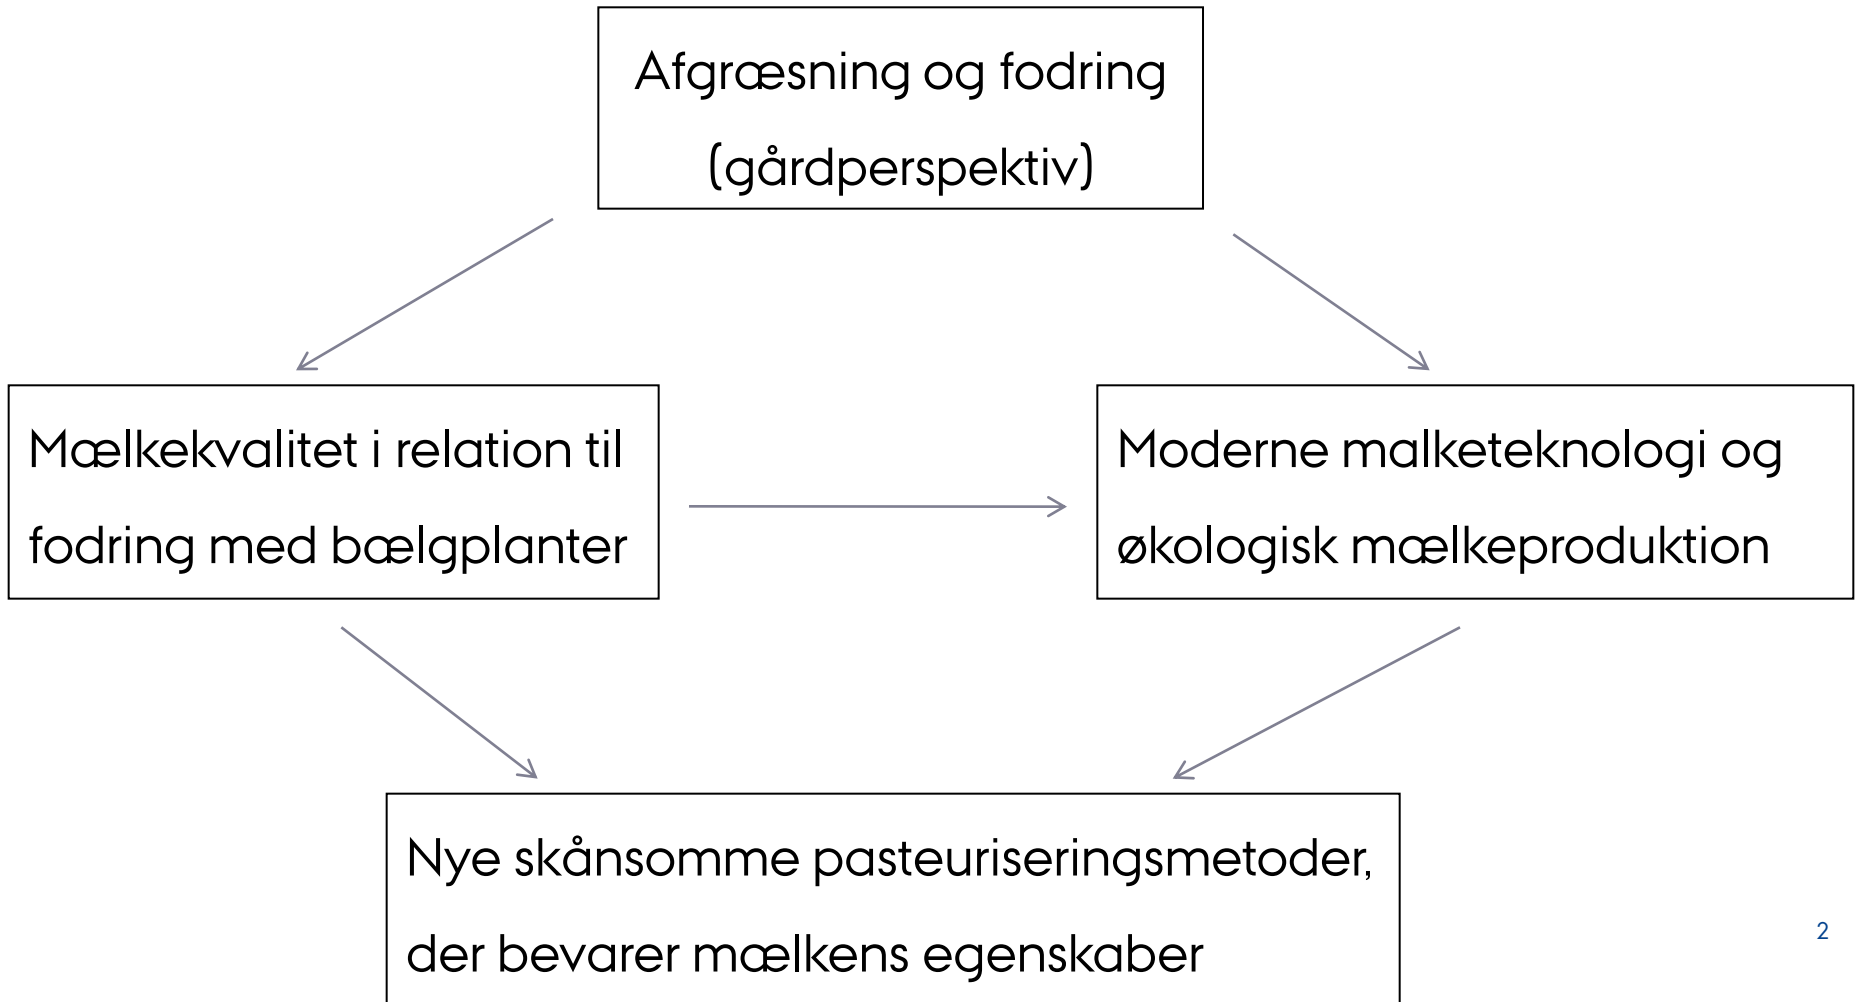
Afgræsning og fodring (gårdperspektiv)

Mælkekvalitet i relation til fodring med bælgplanter

Moderne malketeknologi og økologisk mælkeproduktion

Nye skånsomme pasteuriseringsmetoder, der bevarer mælkens egenskaber

2